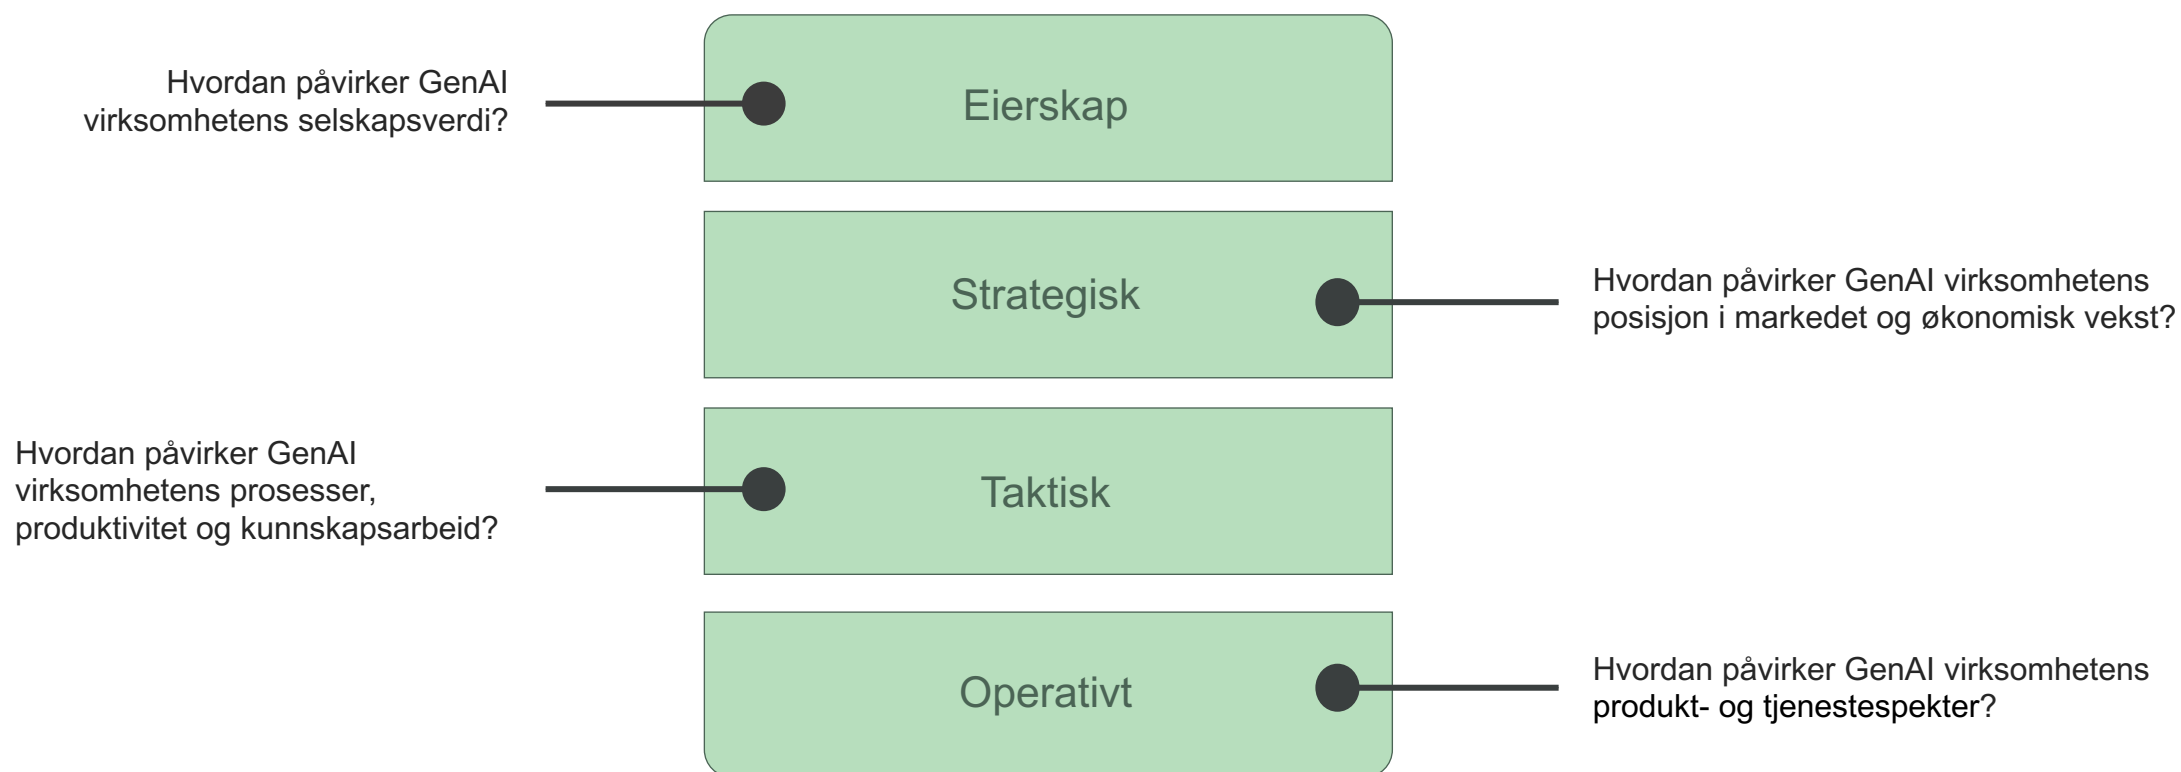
Hvordan påvirker GenAI virksomhetens selskapsverdi?

Eierskap

Strategisk

Hvordan påvirker GenAI virksomhetens posisjon i markedet og økonomisk vekst?

Hvordan påvirker GenAI virksomhetens prosesser, produktivitet og kunnskapsarbeid?

Taktisk

Operativt

Hvordan påvirker GenAI virksomhetens produkt- og tjenestespekter?